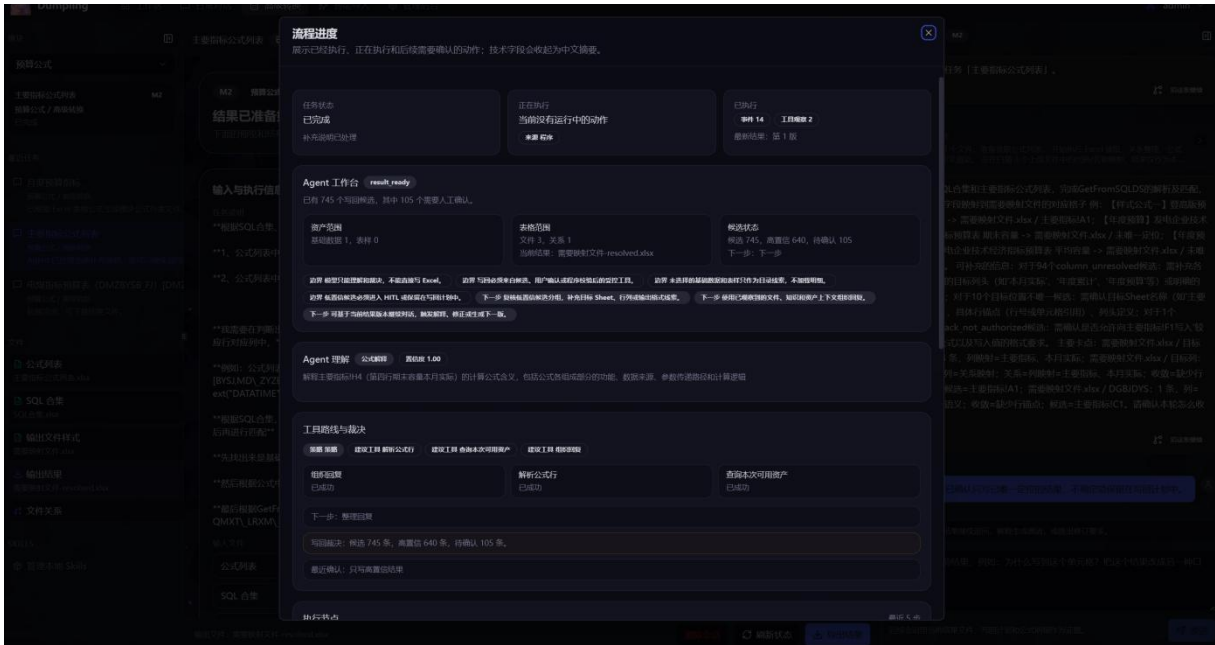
流程进度
展示已经执行、正在执行和后续需要确认的动作；技术字段会收起为中文摘要。

任务状态
已完成
补充说明已处理

正在执行
当前没有运行中的动作
来源 存体

已执行
事件 14　工具概要 2
最新结果：第 1 版

Agent 工作台　result_ready
已有 745 个写回候选，其中 105 个需要人工确认。

资产范围
基础数据 1，表样 0

表格范围
文件 3，关系 1
当前结果：需要映射文件-resolved.xlsx

候选状态
候选 745，高置信 640，待确认 105
下一步：下一步

边界 模型只能理解和裁决，不能直接写 Excel。　边界 写回必须来自候选、用户确认或程序校验后的安全工具。　边界 未选择的基础数据和表样只作为目录线索，不加载明细。
边界 低置信候选必须进入 HITL 或保留在写回计划中。　下一步 按候选置信度分组，补充目标 Sheet、行列或输出格式线索。　下一步 使用已确认的文件、知识和资产上下文继续对话。
下一步 可基于当前结果版本继续对话，或发解释、修正或生成下一版。

Agent 理解　公式解释　置信度 1.00
解释主要指标列H4（第四行期末容量本月实际）的计算公式含义，包括公式各组成部分的功能、数据来源、参数传递路径和计算逻辑

工具路线与裁决
策略 策略　建议工具 解析公式行　建议工具 查询本次可用资产　建议工具 组织回复

组织回复
已成功

解析公式行
已成功

查询本次可用资产
已成功

下一步：整理回复

写回裁决：候选 745 条，高置信 640 条，待确认 105 条。

最近确认：只写高置信结果

执行节点